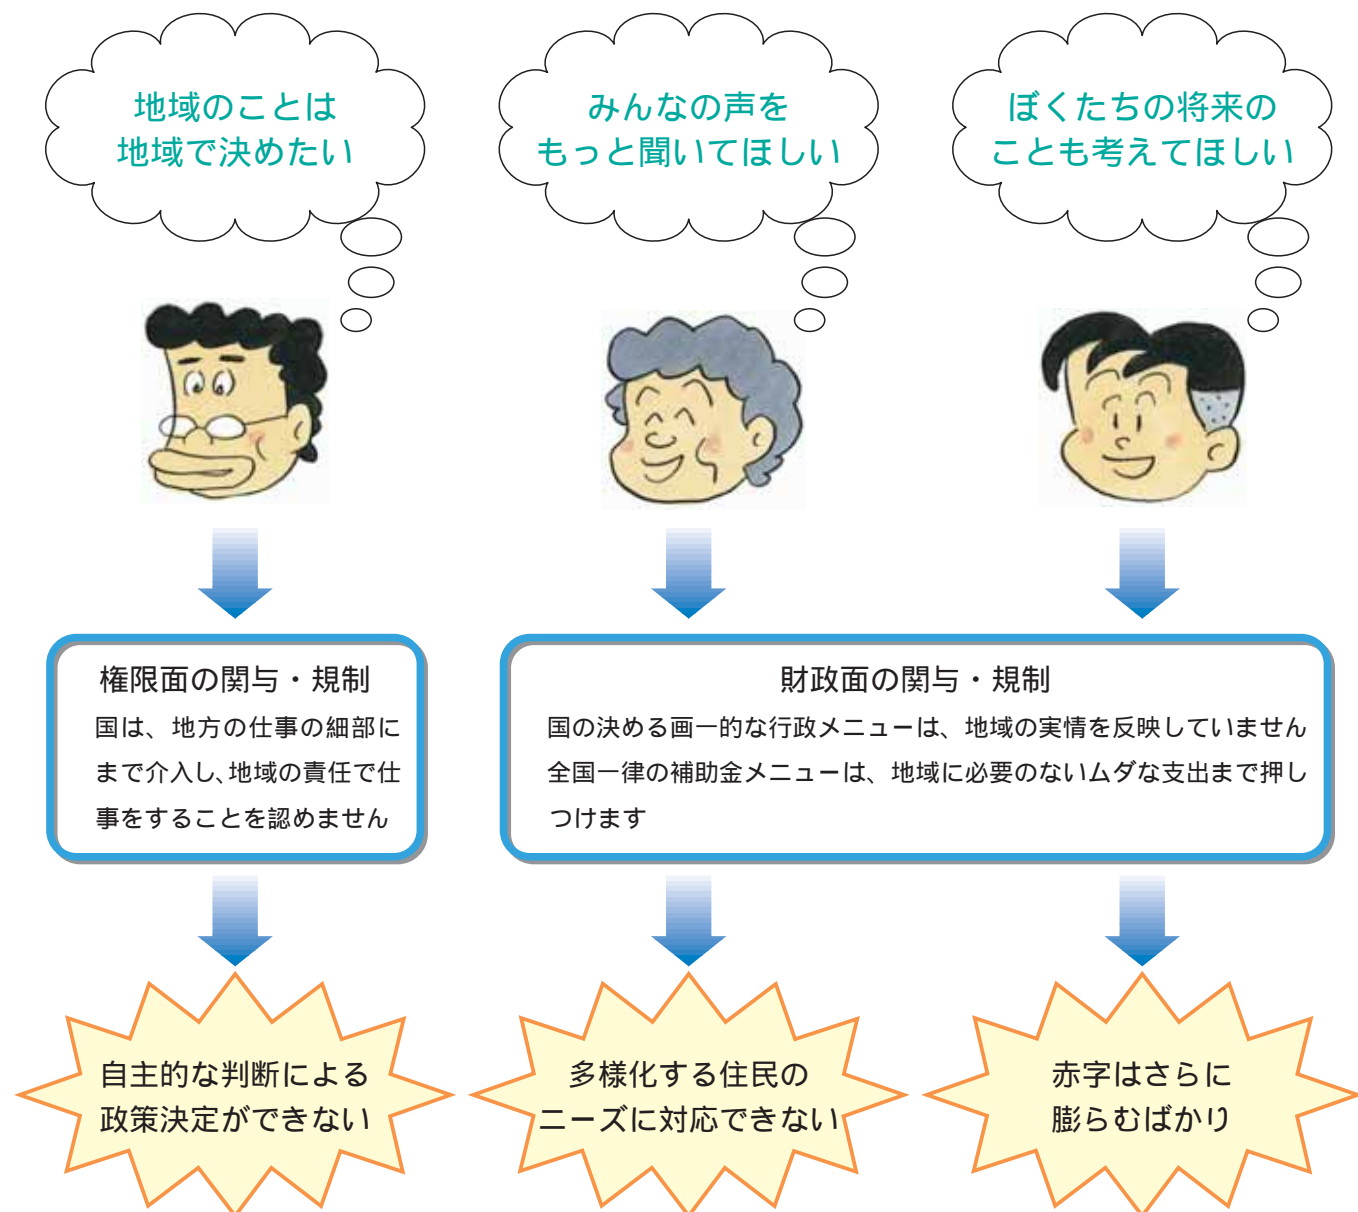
地域のことは
地域で決めたい

みんなの声を
もっと聞いてほしい

ぼくたちの将来の
ことも考えてほしい

権限面の関与・規制
国は、地方の仕事の細部にまで介入し、地域の責任で仕事をすることを認めません

財政面の関与・規制
国の決める画一的な行政メニューは、地域の実情を反映していません
全国一律の補助金メニューは、地域に必要のないムダな支出まで押しつけます

自主的な判断による
政策決定ができない

多様化する住民の
ニーズに対応できない

赤字はさらに
膨らむばかり